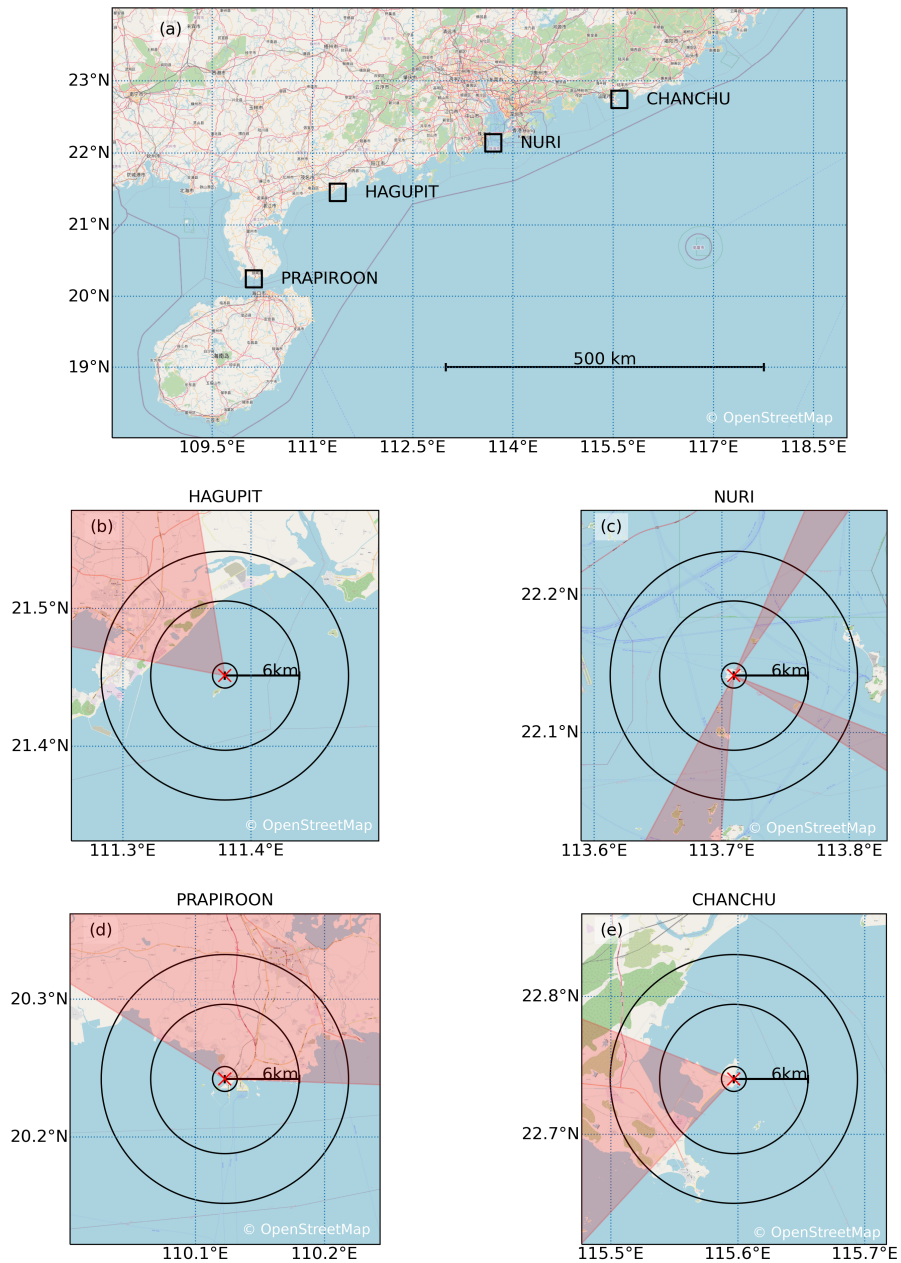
(a)

23°N
22°N
21°N
20°N
19°N

CHANCHU
NURI
HAGUPIT
PRAPIROON

500 km

© OpenStreetMap

109.5°E 111°E 112.5°E 114°E 115.5°E 117°E 118.5°E

HAGUPIT

(b)

21.5°N
21.4°N

6km

© OpenStreetMap

111.3°E 111.4°E

NURI

(c)

22.2°N
22.1°N

6km

© OpenStreetMap

113.6°E 113.7°E 113.8°E

PRAPIROON

(d)

20.3°N
20.2°N

6km

© OpenStreetMap

110.1°E 110.2°E

CHANCHU

(e)

22.8°N
22.7°N

6km

© OpenStreetMap

115.5°E 115.6°E 115.7°E